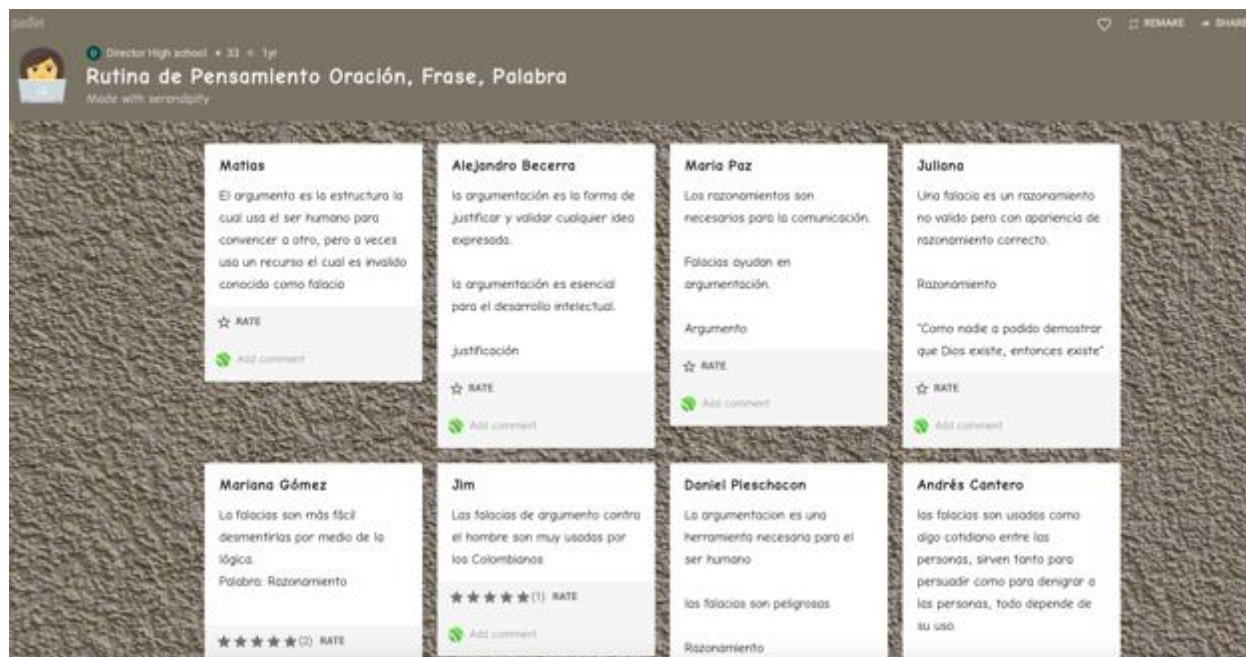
padlet

Director High school • 33 • 1yr

Rutina de Pensamiento Oración, Frase, Palabra

Made with serendipity

♡ REMAKE SHARE

Matias

El argumento es la estructura la cual usa el ser humano para convencer a otro, pero a veces usa un recurso el cual es invalido conocido como falacia

☆ RATE

Add comment

Alejandro Becerra

la argumentación es la forma de justificar y validar cualquier idea expresada.

la argumentación es esencial para el desarrollo intelectual.

justificación

☆ RATE

Add comment

Maria Paz

Los razonamientos son necesarios para la comunicación.

Falacias ayudan en argumentación.

Argumento

☆ RATE

Add comment

Juliana

Una falacia es un razonamiento no valido pero con apariencia de razonamiento correcto.

Razonamiento

"Como nadie a podido demostrar que Dios existe, entonces existe"

☆ RATE

Add comment

Mariana Gómez

La falacias son más fácil desmentirlas por medio de la lógica.
Palabra: Razonamiento

★★★★★(2) RATE

Jim

Las falacias de argumento contra el hombre son muy usadas por los Colombianos

★★★★★(1) RATE

Add comment

Daniel Pieschacon

La argumentacion es una herramienta necesaria para el ser humano

las falacias son peligrosas

Razonamiento

Andrés Cantero

las falacias son usadas como algo cotidiano entre las personas, sirven tanto para persuadir como para denigrar a las personas, todo depende de su uso.